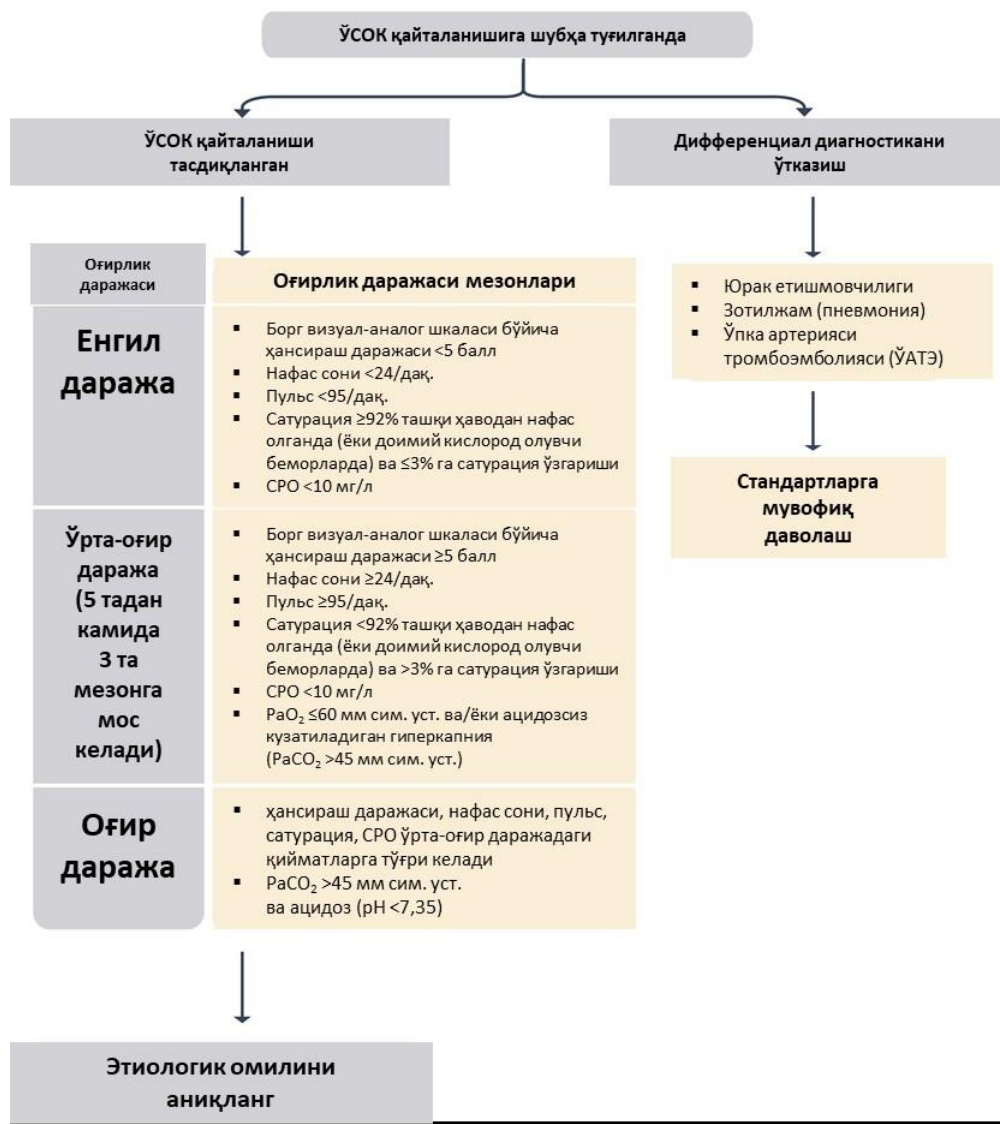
ЎСОК қайталанишига шубҳа туғилганда

ЎСОК қайталаниши тасдиқланган

Дифференциал диагностикани ўтказиш

| Оғирлик даражаси | Оғирлик даражаси мезонлари |
|---|---|
| Енгил даража | ▪ Борг визуал-аналог шкаласи бўйича ҳансираш даражаси <5 балл<br>▪ Нафас сони <24/дақ.<br>▪ Пульс <95/дақ.<br>▪ Сатурация ≥92% ташқи ҳаводан нафас олганда (ёки доимий кислород олувчи беморларда) ва ≤3% га сатурация ўзгариши<br>▪ СРО <10 мг/л |
| Ўрта-оғир даража (5 тадан камида 3 та мезонга мос келади) | ▪ Борг визуал-аналог шкаласи бўйича ҳансираш даражаси ≥5 балл<br>▪ Нафас сони ≥24/дақ.<br>▪ Пульс ≥95/дақ.<br>▪ Сатурация <92% ташқи ҳаводан нафас олганда (ёки доимий кислород олувчи беморларда) ва >3% га сатурация ўзгариши<br>▪ СРО <10 мг/л<br>▪ $PaO_2$ ≤60 мм сим. уст. ва/ёки ацидозсиз кузатиладиган гиперкапния ($PaCO_2$ >45 мм сим. уст.) |
| Оғир даража | ▪ ҳансираш даражаси, нафас сони, пульс, сатурация, СРО ўрта-оғир даражадаги қийматларга тўғри келади<br>▪ $PaCO_2$ >45 мм сим. уст. ва ацидоз (pH <7,35) |

▪ Юрак етишмовчилиги
▪ Зотилжам (пневмония)
▪ Ўпка артерияси тромбоэмболияси (ЎАТЭ)

Стандартларга мувофиқ даволаш

Этиологик омилини аниқланг